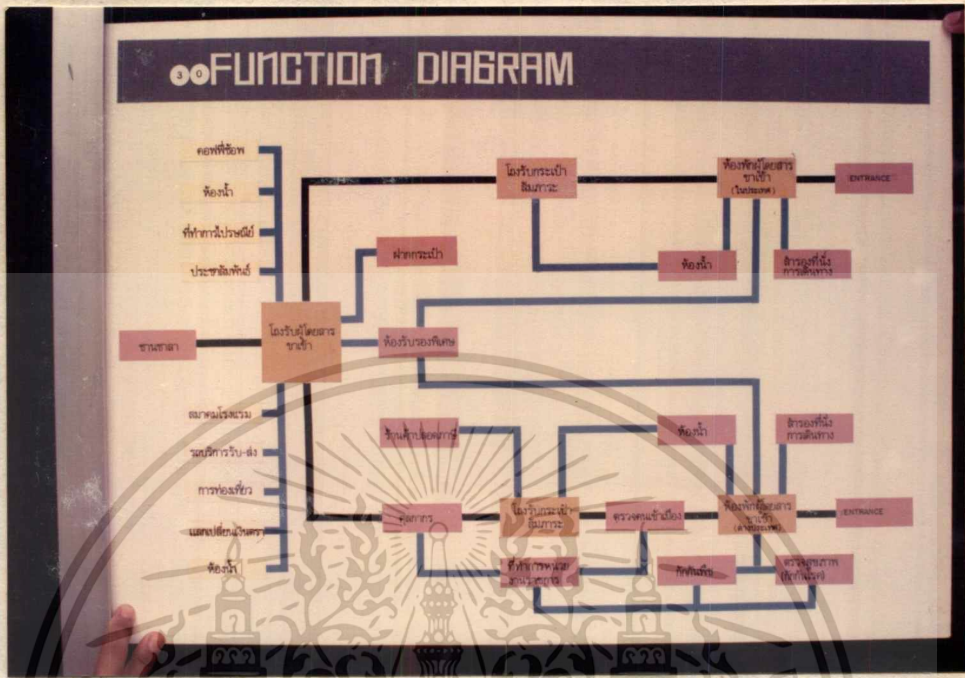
3.0 FUNCTION DIAGRAM

คอฟฟี่ช้อพ

ห้องน้ำ

ที่ทำการไปรษณีย์

ประชาสัมพันธ์

ชานชาลา

โถงรับผู้โดยสารขาเข้า

ห้องรับรองพิเศษ

ฝากกระเป๋า

โถงรับกระเป๋าสัมภาระ

ห้องพักผู้โดยสารขาเข้า (ในประเทศ)

ENTRANCE

ห้องน้ำ

ที่รองที่นั่งการเดินทาง

สมาคมโรงแรม

รถบริการรับ-ส่ง

การท่องเที่ยว

แลกเปลี่ยนเงินตรา

ห้องน้ำ

ร้านค้าปลอดภาษี

ศุลกากร

ห้องน้ำ

ที่รองที่นั่งการเดินทาง

โถงรับกระเป๋าสัมภาระ

ตรวจคนเข้าเมือง

ห้องพักผู้โดยสารขาเข้า (ต่างประเทศ)

ENTRANCE

ที่ทำการพนักงาน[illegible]

กักกันพืช

ตรวจสุขภาพ (กักกันโรค)